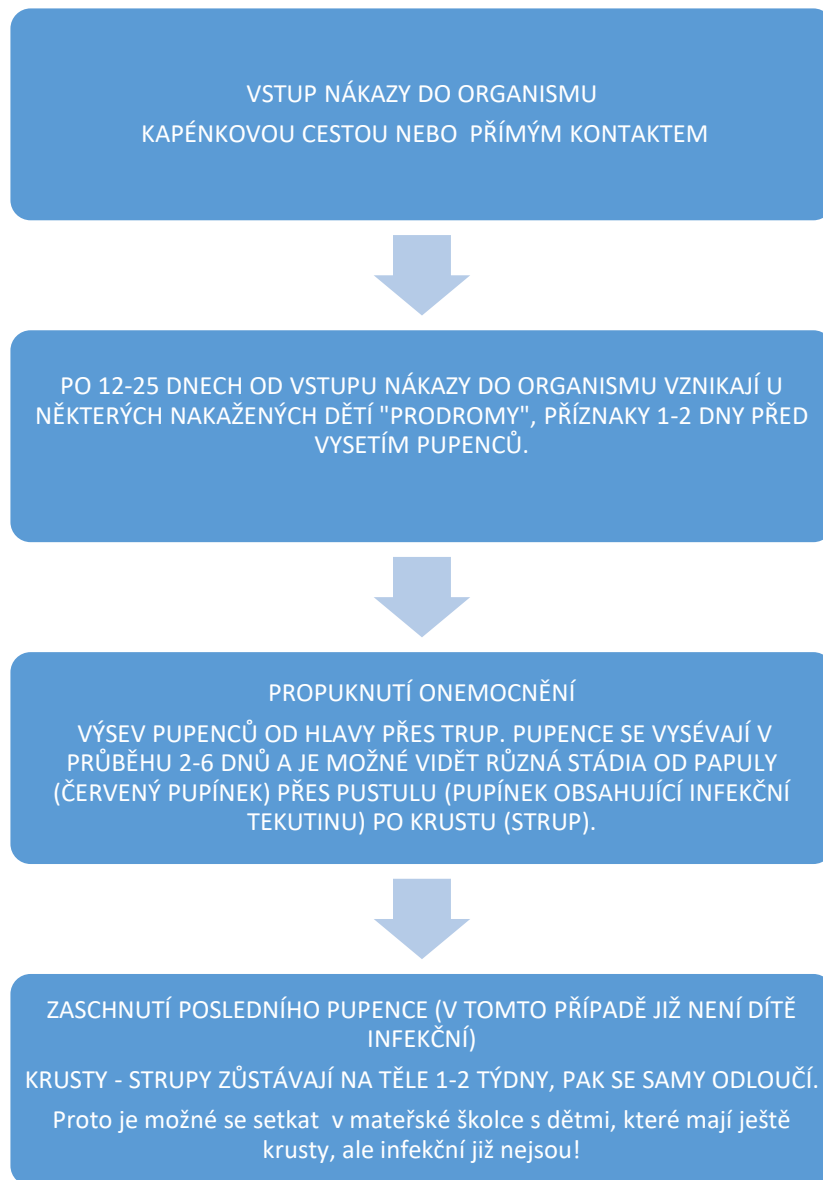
VSTUP NÁKAZY DO ORGANISMU

KAPÉNKOVOU CESTOU NEBO PŘÍMÝM KONTAKTEM

PO 12-25 DNECH OD VSTUPU NÁKAZY DO ORGANISMU VZNIKAJÍ U NĚKTERÝCH NAKAŽENÝCH DĚTÍ "PRODROMY", PŘÍZNAKY 1-2 DNY PŘED VYSETÍM PUPENCŮ.

PROPUKNUTÍ ONEMOCNĚNÍ

VÝSEV PUPENCŮ OD HLAVY PŘES TRUP. PUPENCE SE VYSÉVAJÍ V PRŮBĚHU 2-6 DNŮ A JE MOŽNÉ VIDĚT RŮZNÁ STÁDIA OD PAPULY (ČERVENÝ PUPÍNEK) PŘES PUSTULU (PUPÍNEK OBSAHUJÍCÍ INFEKČNÍ TEKUTINU) PO KRUSTU (STRUP).

ZASCHNUTÍ POSLEDNÍHO PUPENCE (V TOMTO PŘÍPADĚ JIŽ NENÍ DÍTĚ INFEKČNÍ)

KRUSTY - STRUPY ZŮSTÁVAJÍ NA TĚLE 1-2 TÝDNY, PAK SE SAMY ODLOUČÍ.

Proto je možné se setkat v mateřské školce s dětmi, které mají ještě krusty, ale infekční již nejsou!